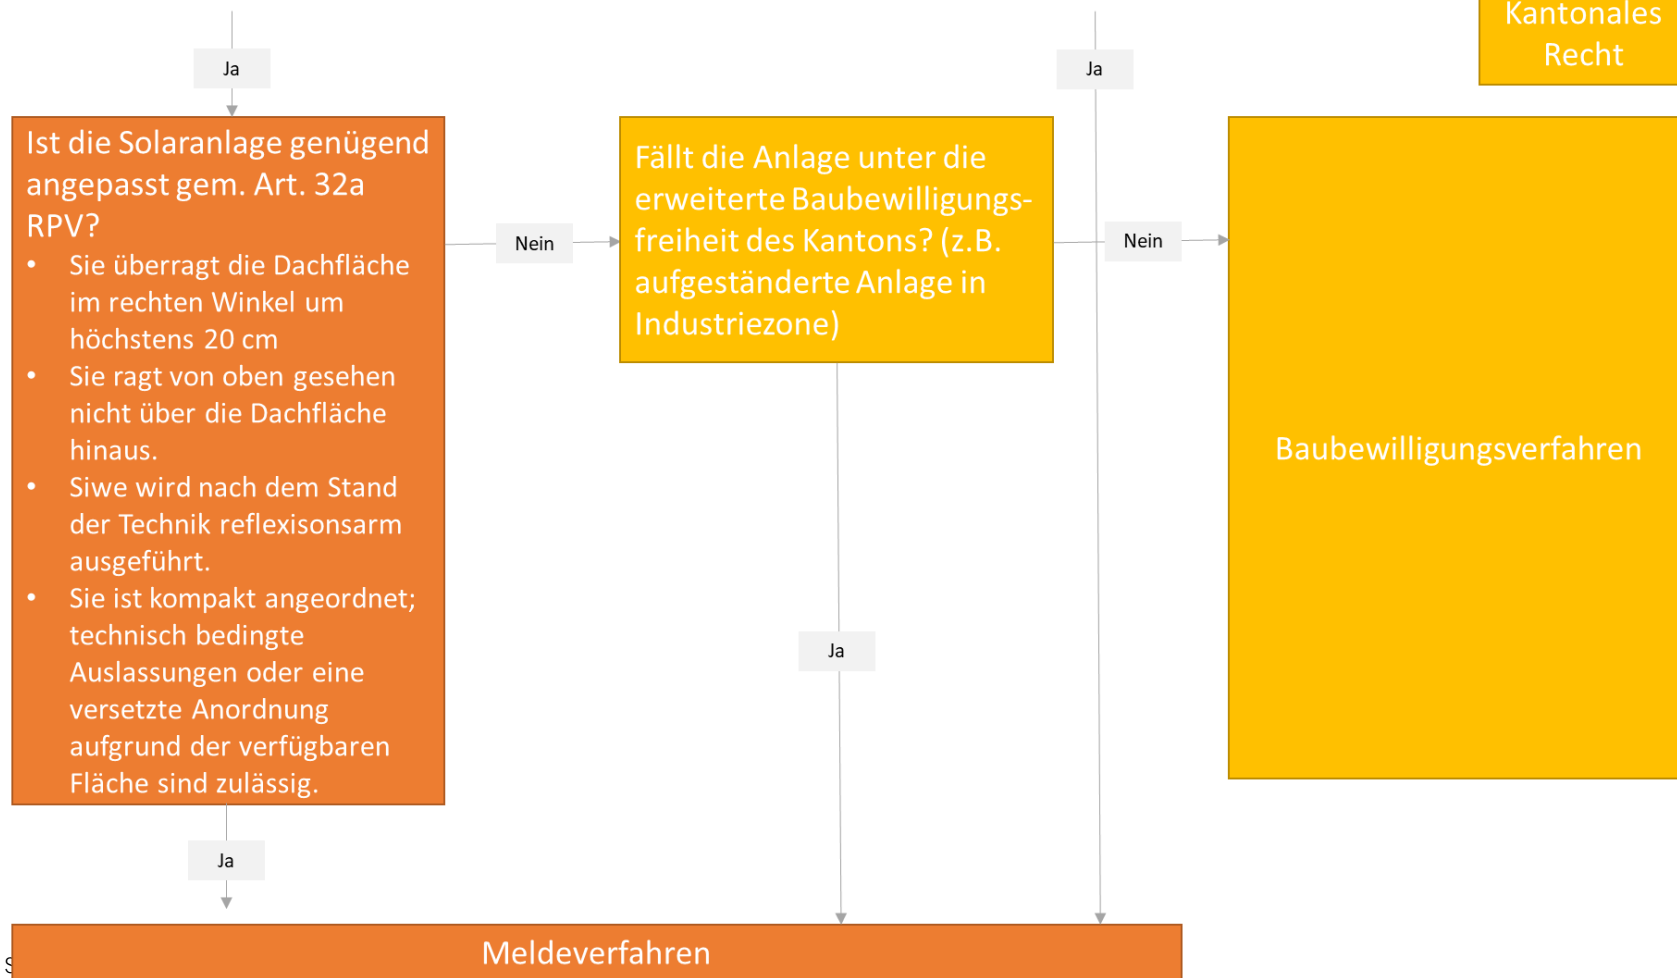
Kantonales Recht

Ja

Ja

Ist die Solaranlage genügend angepasst gem. Art. 32a RPV?
- Sie überragt die Dachfläche im rechten Winkel um höchstens 20 cm
- Sie ragt von oben gesehen nicht über die Dachfläche hinaus.
- Siwe wird nach dem Stand der Technik reflexionsarm ausgeführt.
- Sie ist kompakt angeordnet; technisch bedingte Auslassungen oder eine versetzte Anordnung aufgrund der verfügbaren Fläche sind zulässig.

Nein

Fällt die Anlage unter die erweiterte Baubewilligungsfreiheit des Kantons? (z.B. aufgeständerte Anlage in Industriezone)

Nein

Baubewilligungsverfahren

Ja

Ja

Meldeverfahren